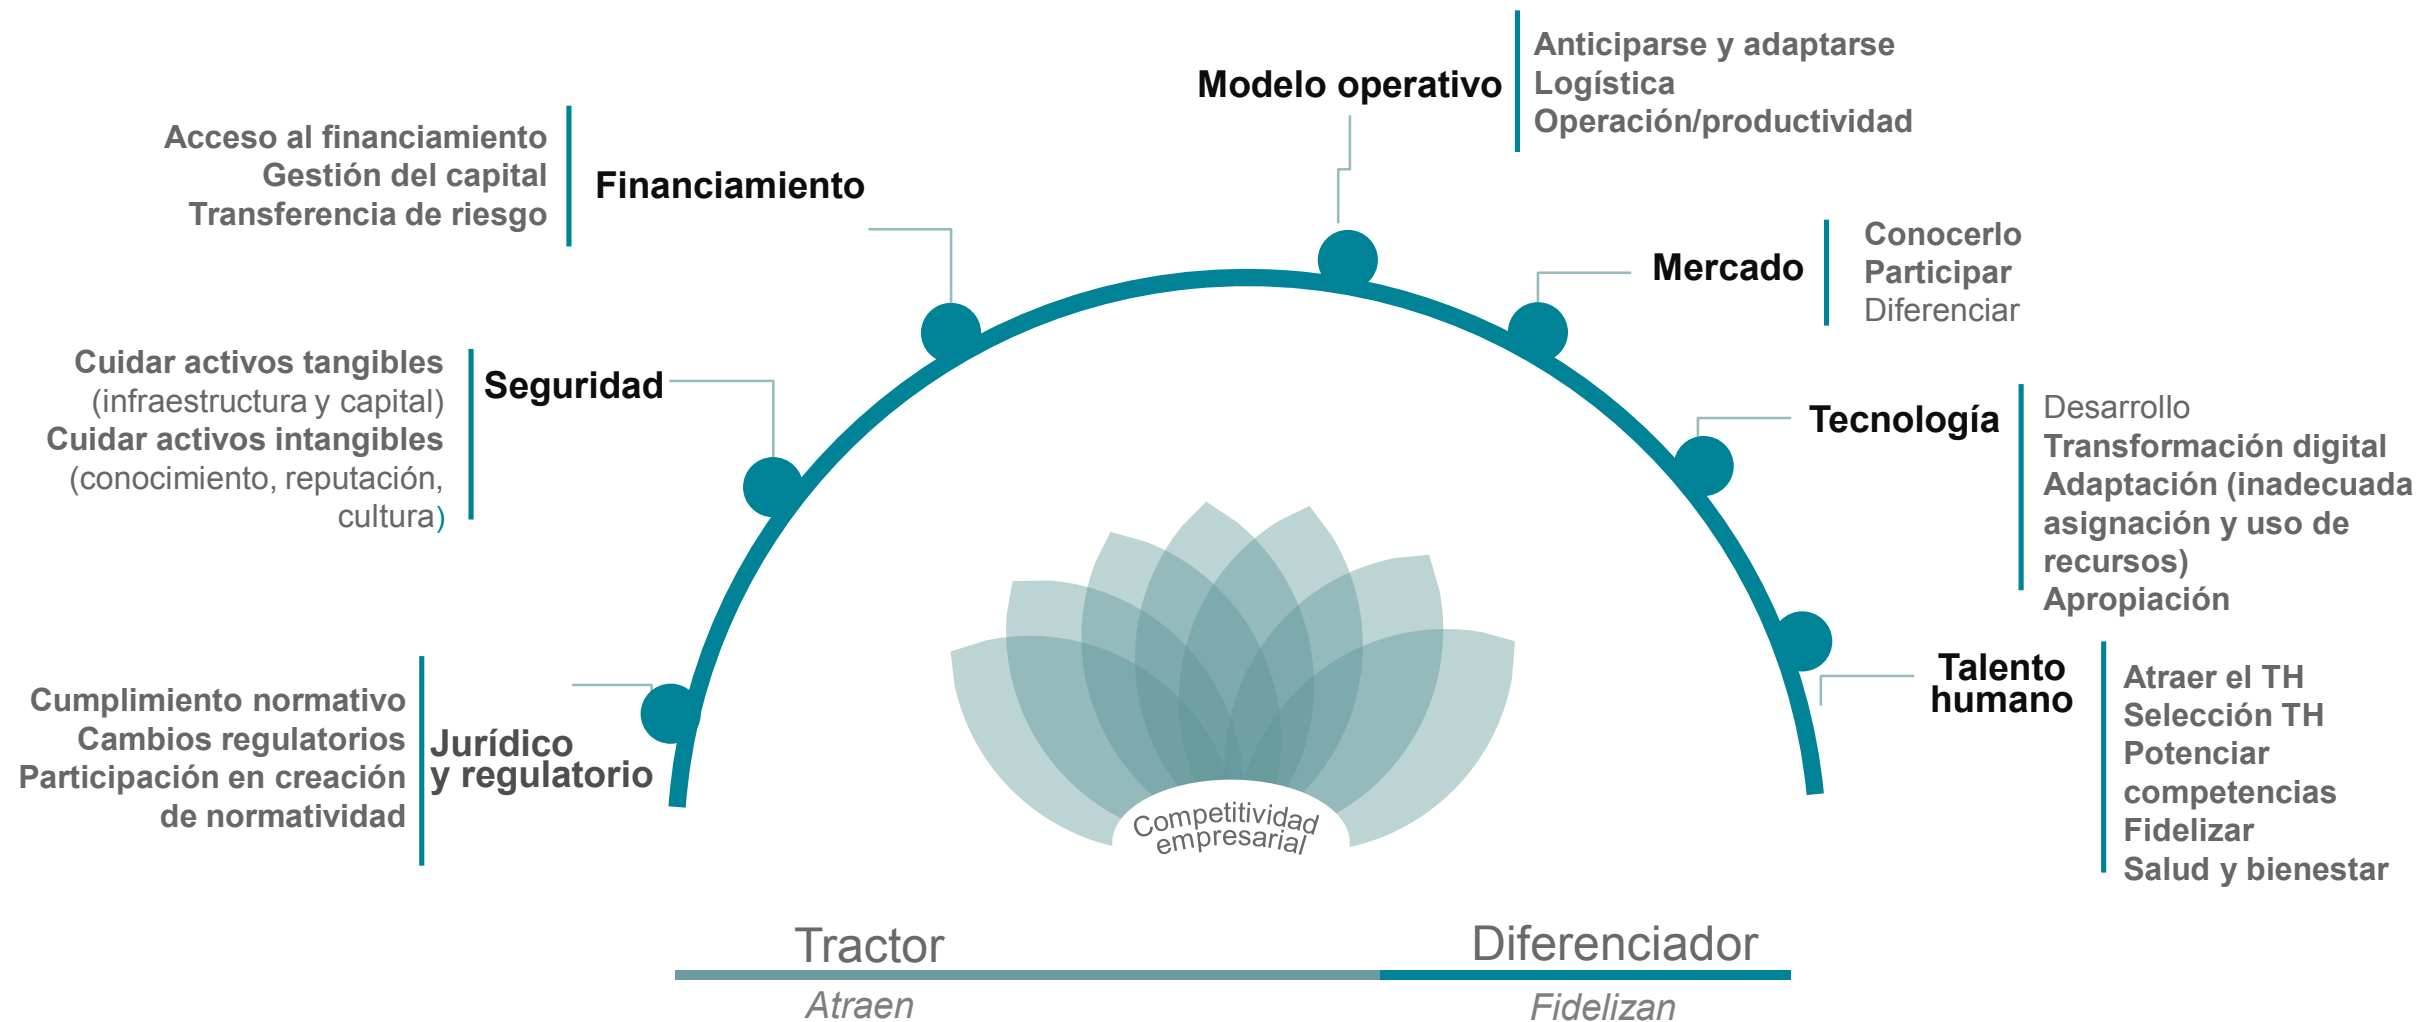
Modelo operativo
Anticiparse y adaptarse
Logística
Operación/productividad

Acceso al financiamiento
Gestión del capital
Transferencia de riesgo
Financiamiento

Mercado
Conocerlo
Participar
Diferenciar

Cuidar activos tangibles
(infraestructura y capital)
Cuidar activos intangibles
(conocimiento, reputación, cultura)
Seguridad

Tecnología
Desarrollo
Transformación digital
Adaptación (inadecuada asignación y uso de recursos)
Apropiación

Cumplimiento normativo
Cambios regulatorios
Participación en creación de normatividad
Jurídico y regulatorio

Talento humano
Atraer el TH
Selección TH
Potenciar competencias
Fidelizar
Salud y bienestar

Competitividad empresarial

Tractor
Atraen

Diferenciador
Fidelizan